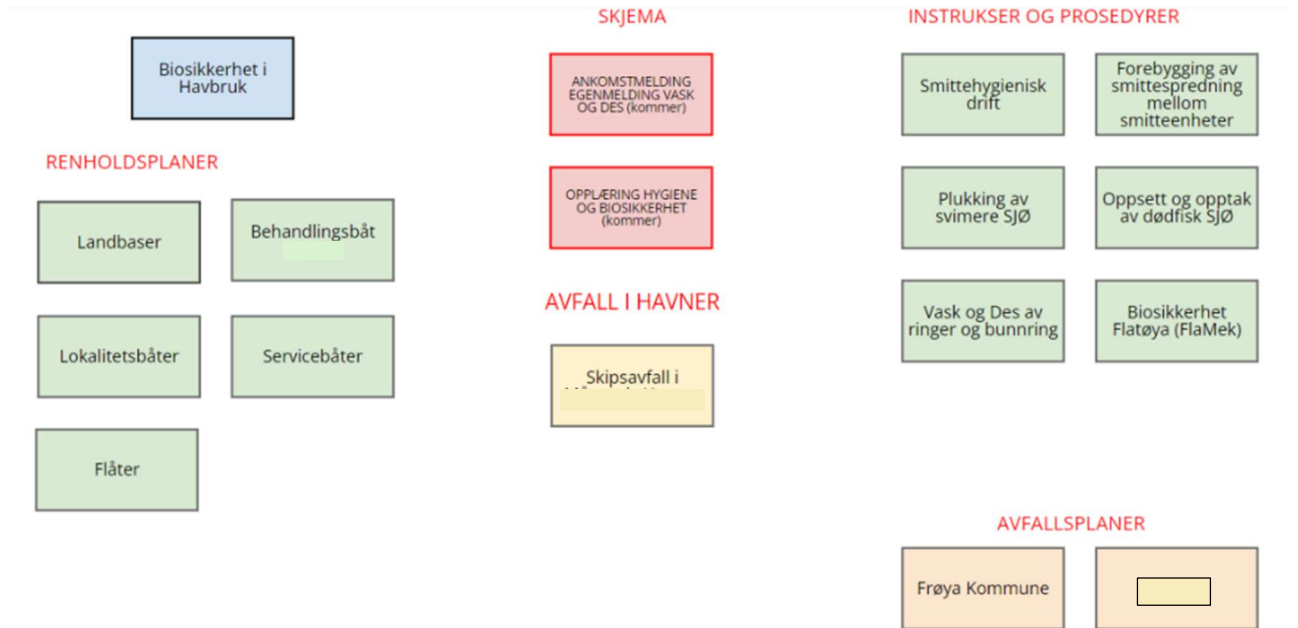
Biosikkerhet i Havbruk

RENHOLDSPLANER

Landbaser

Behandlingsbåt

Lokalitetsbåter

Servicebåter

Flåter

SKJEMA

ANKOMSTMELDING EGENMELDING VASK OG DES (kommer)

OPPLÆRING HYGIENE OG BIOSIKKERHET (kommer)

AVFALL I HAVNER

Skipsavfall i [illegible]

INSTRUKSER OG PROSEDYRER

Smittehygienisk drift

Forebygging av smittespredning mellom smitteenheter

Plukking av svimere SJØ

Oppsett og opptak av dødfisk SJØ

Vask og Des av ringer og bunnring

Biosikkerhet Flatøya (FlaMek)

AVFALLSPLANER

Frøya Kommune